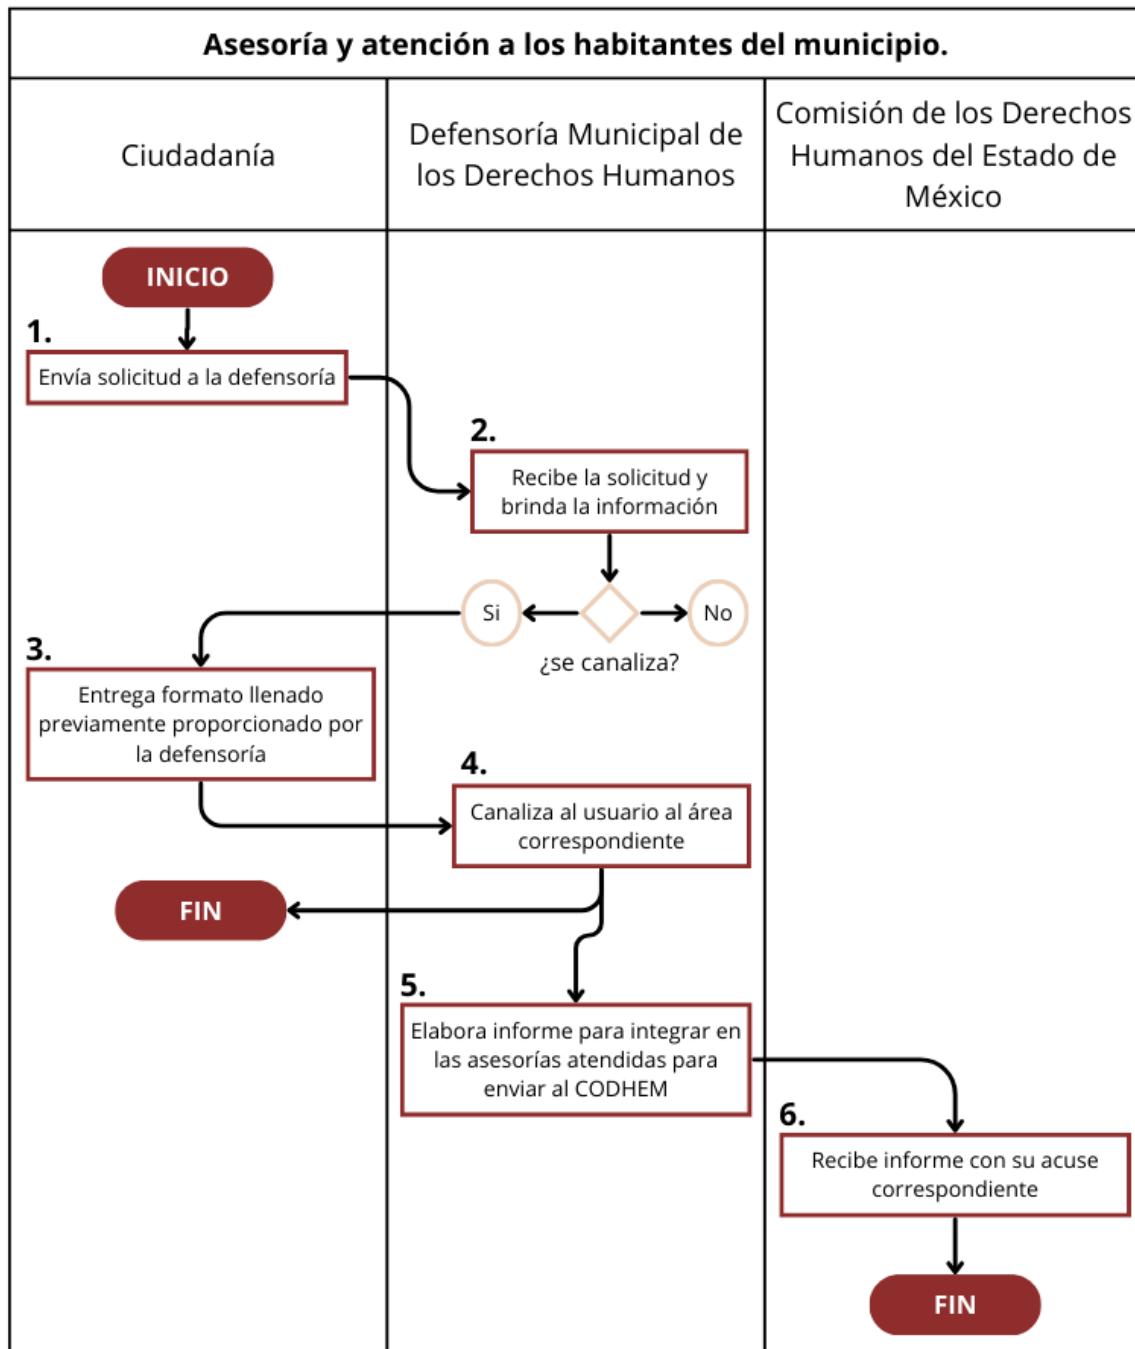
Asesoría y atención a los habitantes del municipio.

| Ciudadanía | Defensoría Municipal de los Derechos Humanos | Comisión de los Derechos Humanos del Estado de México |
|---|---|---|

INICIO

1.
Envía solicitud a la defensoría

2.
Recibe la solicitud y brinda la información

Si

No

¿se canaliza?

3.
Entrega formato llenado previamente proporcionado por la defensoría

4.
Canaliza al usuario al área correspondiente

FIN

5.
Elabora informe para integrar en las asesorías atendidas para enviar al CODHEM

6.
Recibe informe con su acuse correspondiente

FIN